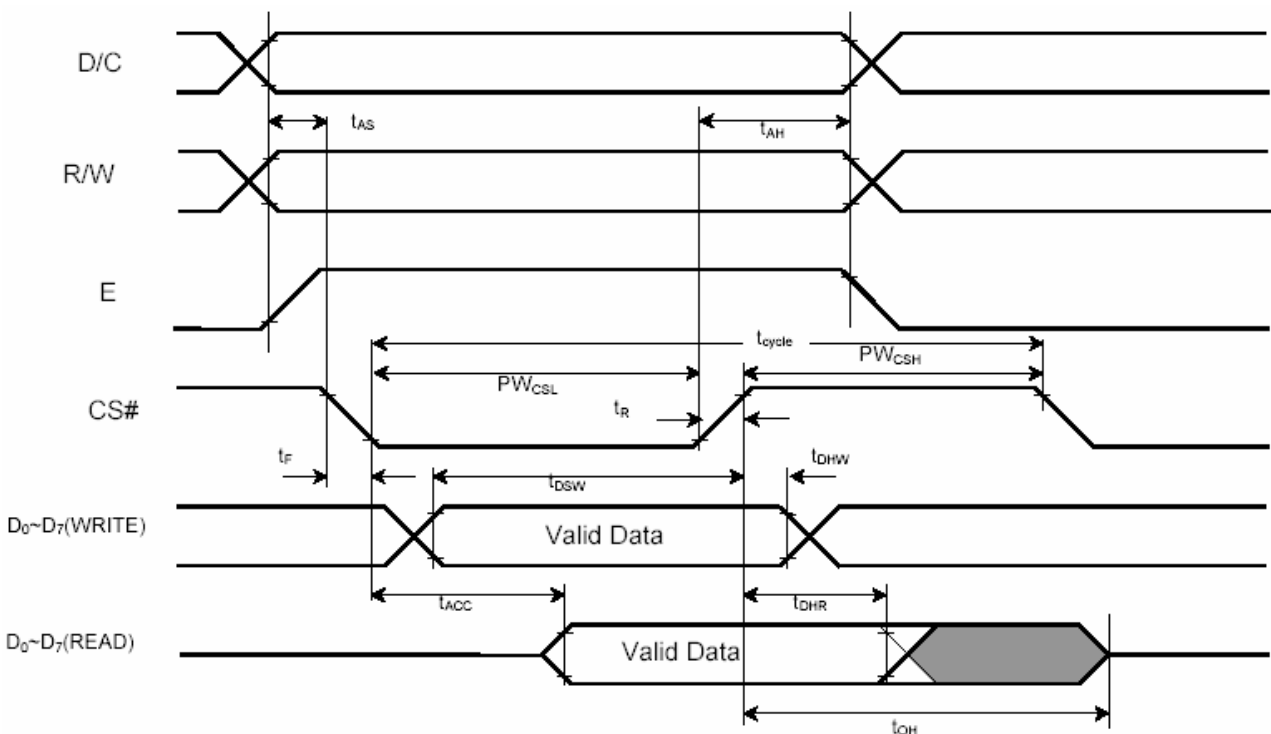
D/C

$t_{AS}$

$t_{AH}$

R/W

E

$t_{cycle}$

$PW_{CSH}$

$PW_{CSL}$

CS#

$t_R$

$t_F$

$t_{DSW}$

$t_{DHW}$

$D_0$~$D_7$(WRITE)

Valid Data

$t_{ACC}$

$t_{DHR}$

$D_0$~$D_7$(READ)

Valid Data

$t_{OH}$